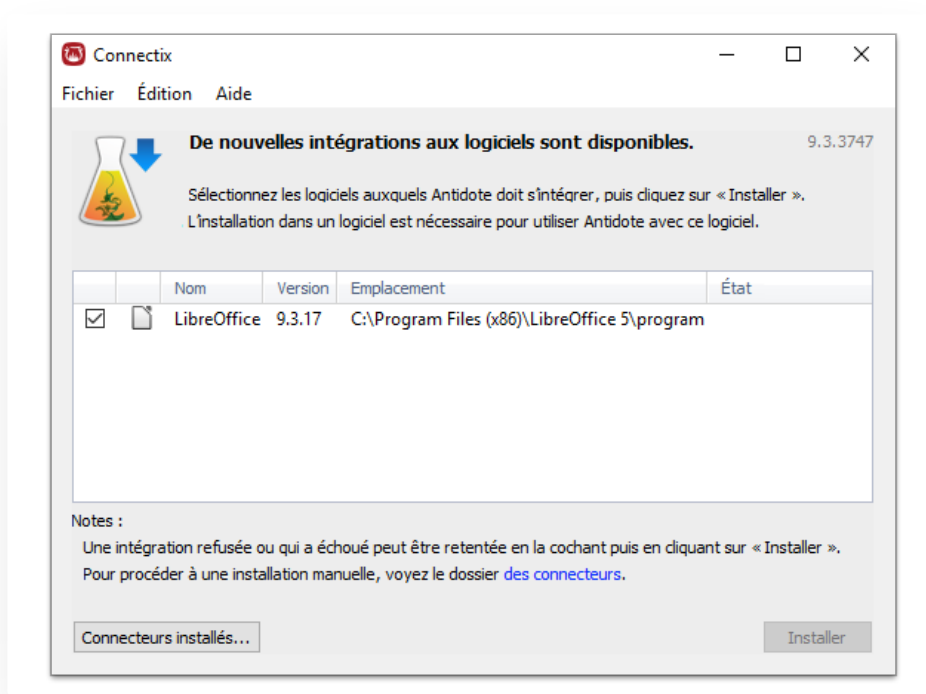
Connectix

Fichier Édition Aide

De nouvelles intégrations aux logiciels sont disponibles.

9.3.3747

Sélectionnez les logiciels auxquels Antidote doit s'intégrer, puis cliquez sur « Installer ». L'installation dans un logiciel est nécessaire pour utiliser Antidote avec ce logiciel.

| | | Nom | Version | Emplacement | État |
|---|---|---|---|---|---|
| ☑ | | LibreOffice | 9.3.17 | C:\Program Files (x86)\LibreOffice 5\program | |

Notes :

Une intégration refusée ou qui a échoué peut être retentée en la cochant puis en cliquant sur « Installer ».

Pour procéder à une installation manuelle, voyez le dossier des connecteurs.

Connecteurs installés...

Installer